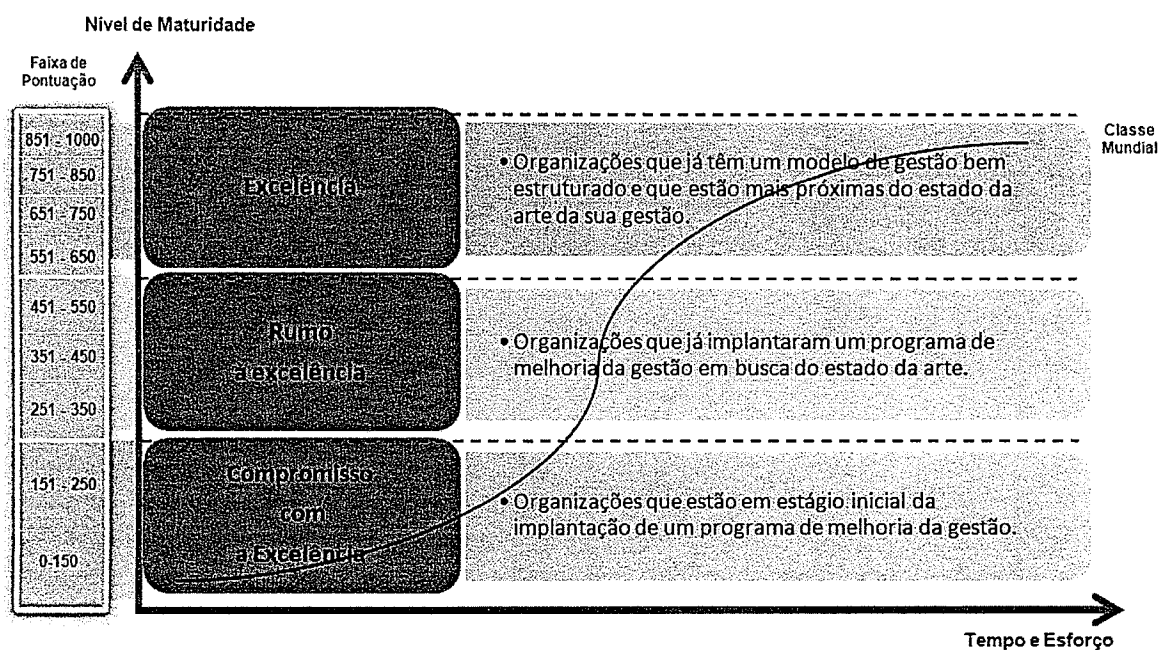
Nível de Maturidade

Faixa de Pontuação

851 - 1000
751 - 850
651 - 750
551 - 650
451 - 550
351 - 450
251 - 350
151 - 250
0-150

Excelência

• Organizações que já têm um modelo de gestão bem estruturado e que estão mais próximas do estado da arte da sua gestão.

Classe Mundial

Rumo a excelência

• Organizações que já implantaram um programa de melhoria da gestão em busca do estado da arte.

Compromisso com a Excelência

• Organizações que estão em estágio inicial da implantação de um programa de melhoria da gestão.

Tempo e Esforço